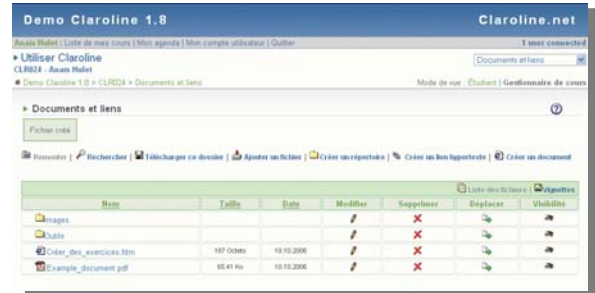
Demo Claroline 1.8

Claroline.net

Anais Hulet | Liste de mes cours | Mon agenda | Mon compte utilisateur | Quitter

1 user connected

Utiliser Claroline

CLR024 - Anais Hulet

Documents et liens

Demo Claroline 1.8 > CLR024 > Documents et liens

Mode de vue : Étudiant | Gestionnaire de cours

Documents et liens

Fichier créé

Remonter | Rechercher | Télécharger ce dossier | Ajouter un fichier | Créer un répertoire | Créer un lien hypertexte | Créer un document

Liste des fichiers | Vignettes

| Nom | Taille | Date | Modifier | Supprimer | Déplacer | Visibilité |
|---|---|---|---|---|---|---|
| images | | | | | | |
| Outils | | | | | | |
| Créer_des_exercices.htm | 167 Octets | 10.10.2006 | | | | |
| Example_document.pdf | 65.41 Ko | 10.10.2006 | | | | |